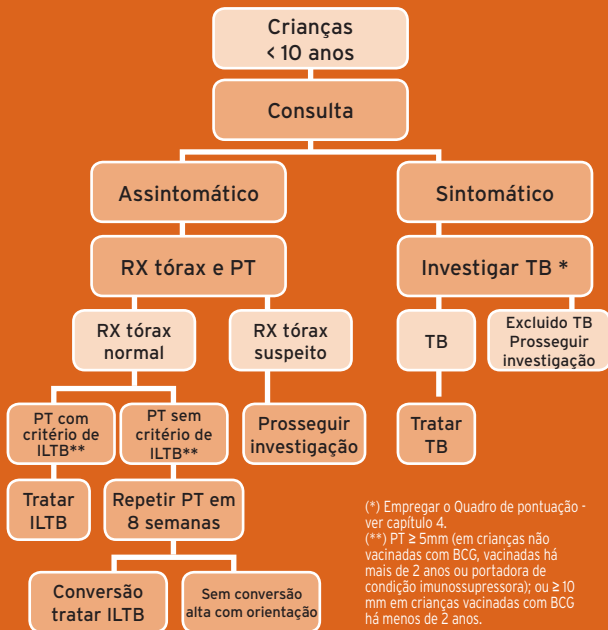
Crianças
< 10 anos

Consulta

Assintomático

Sintomático

RX tórax e PT

Investigar TB *

RX tórax normal

RX tórax suspeito

TB

Excluído TB Prosseguir investigação

PT com critério de ILTB**

PT sem critério de ILTB**

Prosseguir investigação

Tratar TB

Tratar ILTB

Repetir PT em 8 semanas

Conversão tratar ILTB

Sem conversão alta com orientação

(*) Empregar o Quadro de pontuação - ver capítulo 4.
(**) PT ≥ 5mm (em crianças não vacinadas com BCG, vacinadas há mais de 2 anos ou portadora de condição imunossupressora); ou ≥ 10 mm em crianças vacinadas com BCG há menos de 2 anos.